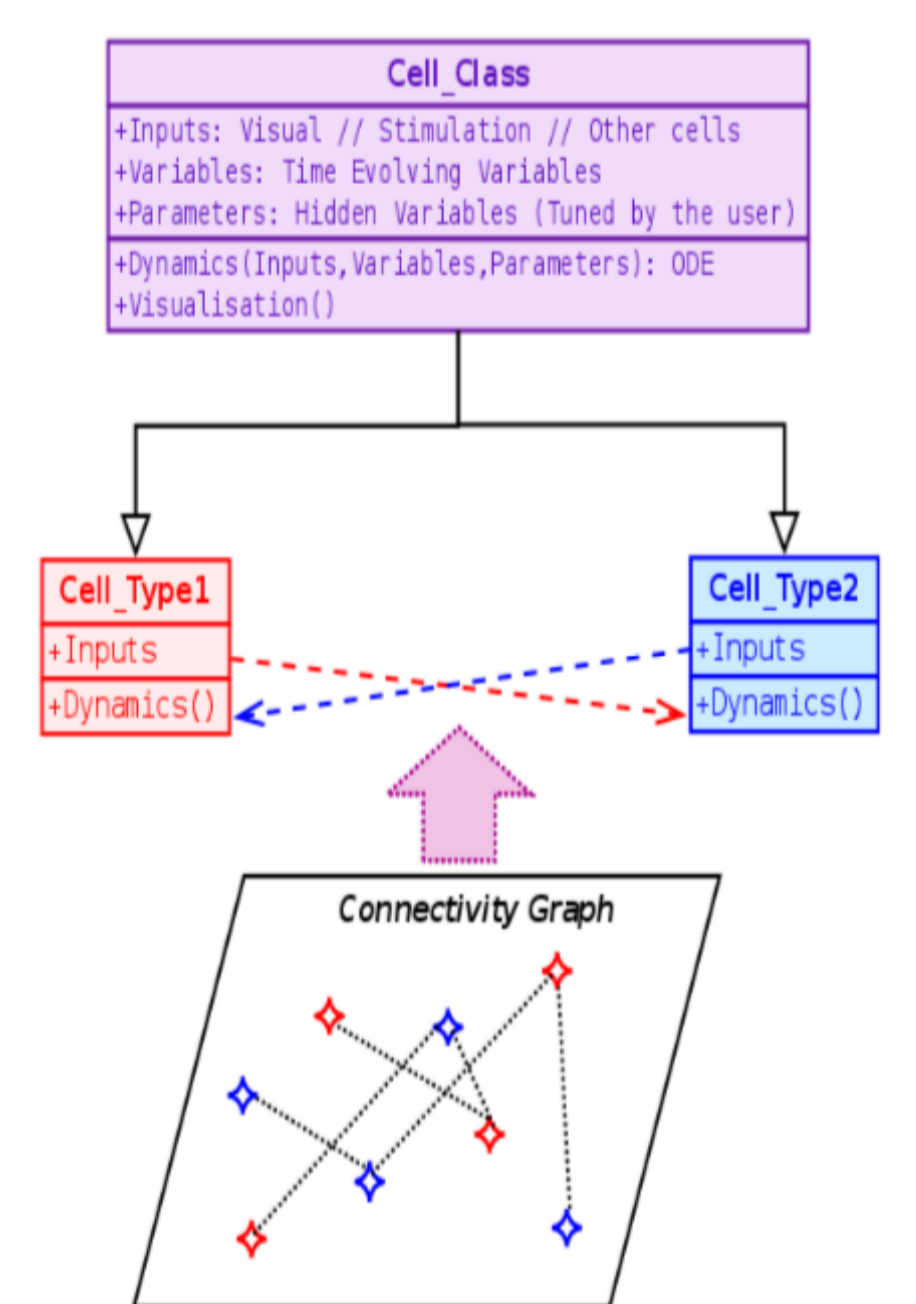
Cell_Class

+Inputs: Visual // Stimulation // Other cells
+Variables: Time Evolving Variables
+Parameters: Hidden Variables (Tuned by the user)

+Dynamics(Inputs,Variables,Parameters): ODE
+Visualisation()

Cell_Type1

+Inputs

+Dynamics()

Cell_Type2

+Inputs

+Dynamics()

Connectivity Graph